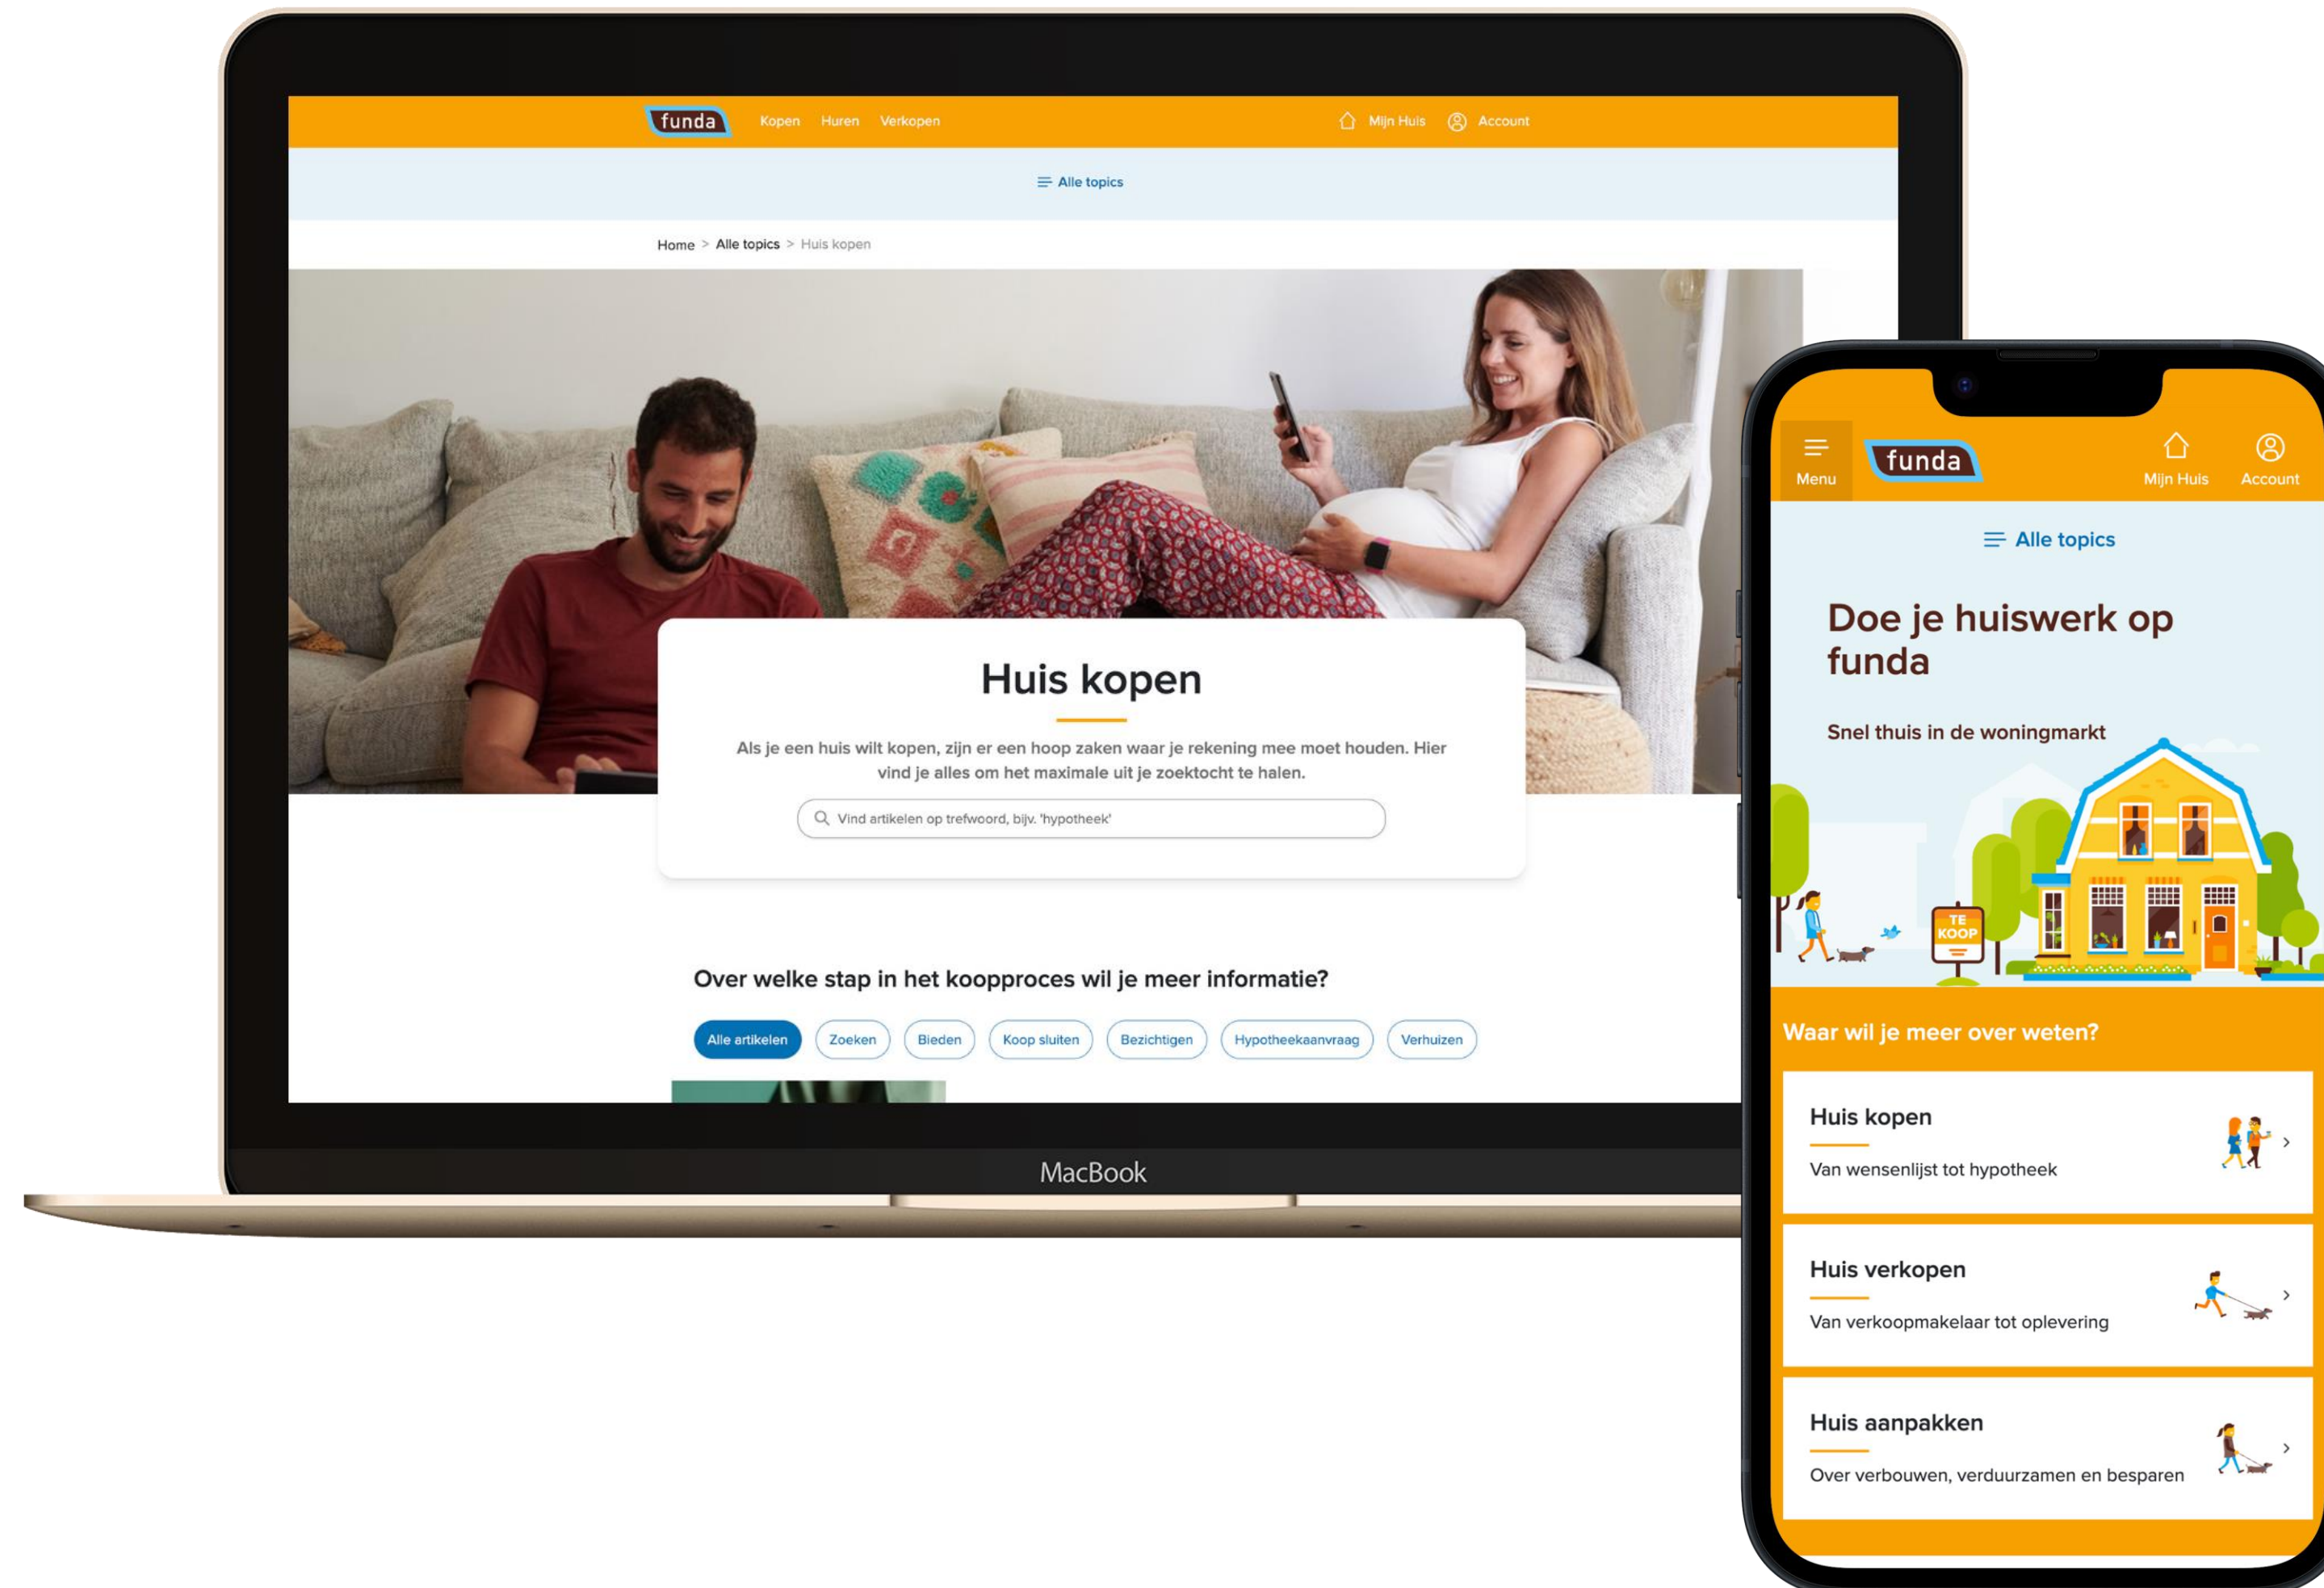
funda Kopen Huren Verkopen

Mijn Huis Account

Alle topics

Home > Alle topics > Huis kopen

Huis kopen

Als je een huis wilt kopen, zijn er een hoop zaken waar je rekening mee moet houden. Hier vind je alles om het maximale uit je zoektocht te halen.

Vind artikelen op trefwoord, bijv. 'hypotheek'

Over welke stap in het koopproces wil je meer informatie?

Alle artikelen Zoeken Bieden Koop sluiten Bezichtigen Hypotheekaanvraag Verhuizen

MacBook

Menu funda Mijn Huis Account

Alle topics

Doe je huiswerk op funda

Snel thuis in de woningmarkt

TE KOOP

Waar wil je meer over weten?

Huis kopen
Van wensenlijst tot hypotheek

Huis verkopen
Van verkoopmakelaar tot oplevering

Huis aanpakken
Over verbouwen, verduurzamen en besparen